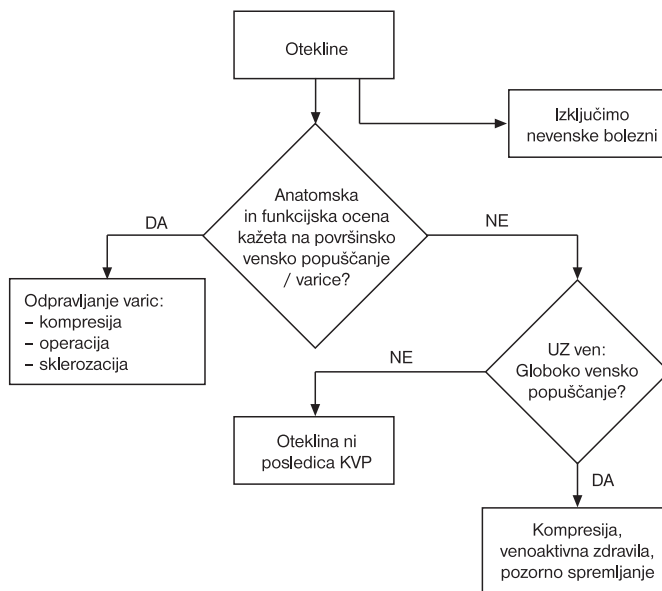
Otekline

Izključimo nevenske bolezni

Anatomska in funkcijska ocena kažeta na površinsko vensko popuščanje / varice?

DA

NE

Odpravljanje varic:
– kompresija
– operacija
– sklerozacija

NE

UZ ven: Globoko vensko popuščanje?

Oteklina ni posledica KVP

DA

Kompresija, venoaktivna zdravila, pozorno spremljanje